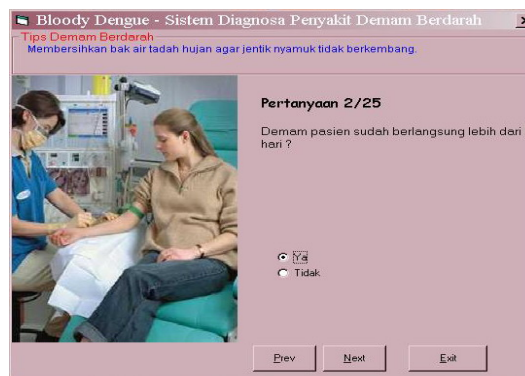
Bloody Dengue - Sistem Diagnosa Penyakit Demam Berdarah

Tips Demam Berdarah
Membersihkan bak air tadah hujan agar jentik nyamuk tidak berkembang.

Pertanyaan 2/25

Demam pasien sudah berlangsung lebih dari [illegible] hari ?

Ya
Tidak

Prev
Next
Exit